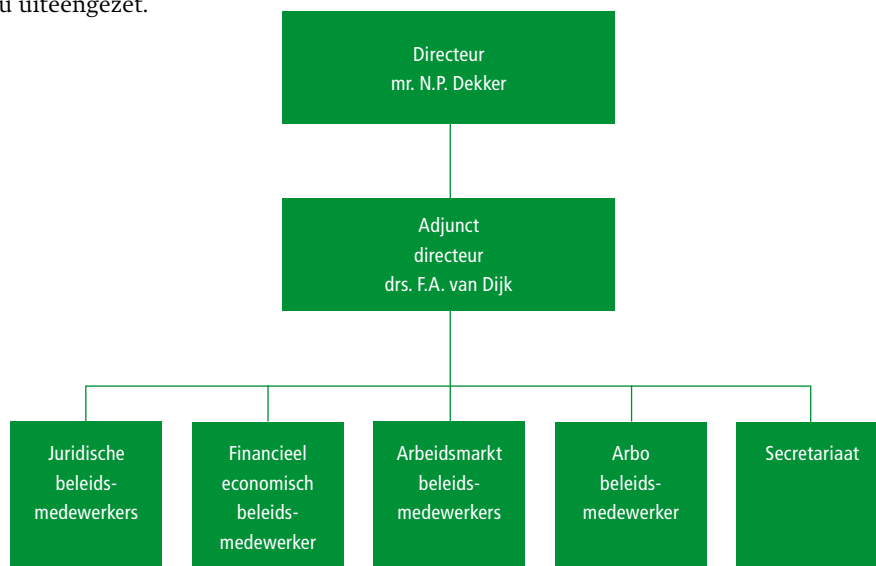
u uiteengezet.

Directeur
mr. N.P. Dekker

Adjunct
directeur
drs. F.A. van Dijk

Juridische
beleids-
medewerkers

Financieel
economisch
beleids-
medewerker

Arbeidsmarkt
beleids-
medewerkers

Arbo
beleids-
medewerker

Secretariaat